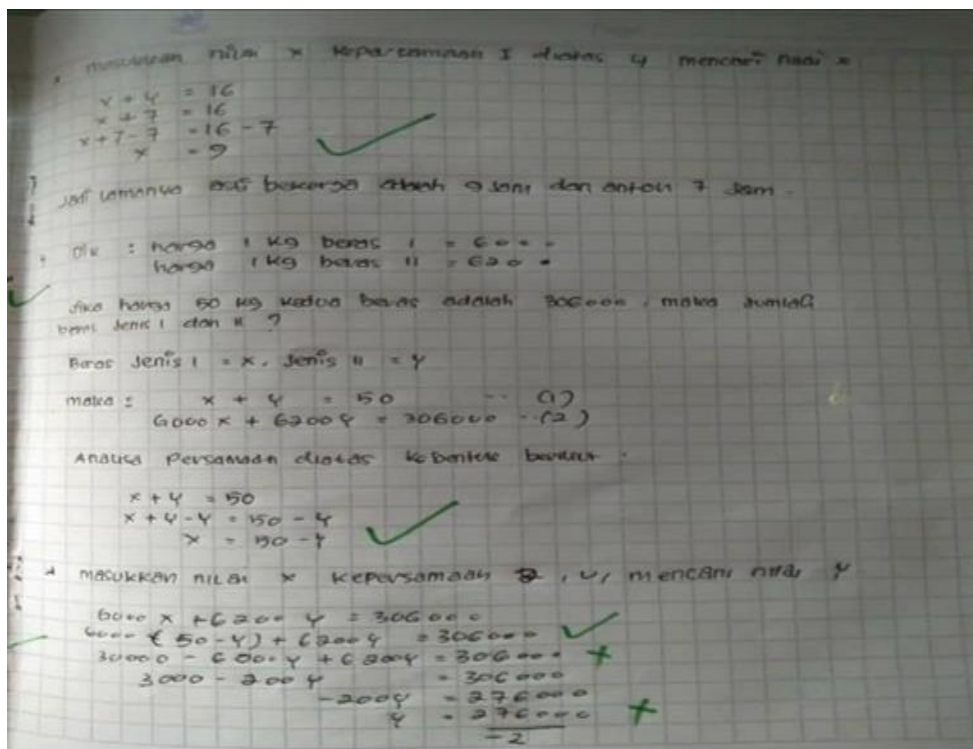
masukkan nilai x kepersamaan I diatas y mencari nilai x

$x + y = 16$
$x + 7 = 16$
$x + 7 - 7 = 16 - 7$
$x = 9$

Jadi lamanya asu bekerja adalah 9 jam dan anton 7 jam.

Dik : harga 1 kg beras I = 6000
harga 1 kg beras II = 6200

Jika harga 50 kg kedua beras adalah 306000, maka jumlah beras jenis I dan II ?

Beras jenis I = x, jenis II = y

maka : $x + y = 50$ ... (1)
$6000x + 6200y = 306000$ ... (2)

Analisa persamaan diatas ke bentuk berikut :

$x + y = 50$
$x + y - y = 50 - y$
$x = 50 - y$

Masukkan nilai x kepersamaan 2, y, mencari nilai y

$6000x + 6200y = 306000$
$6000(50 - y) + 6200y = 306000$
$30000 - 6000y + 6200y = 306000$
$3000 - 200y = 306000$
$-200y = 276000$
$y = \frac{276000}{-2}$